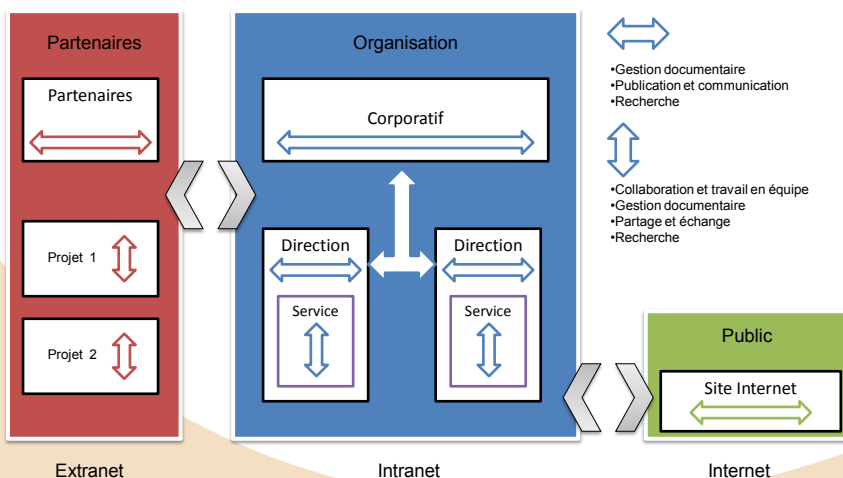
Partenaires

Partenaires

Projet 1

Projet 2

Organisation

Corporatif

Direction

Service

Direction

Service

•Gestion documentaire
•Publication et communication
•Recherche

•Collaboration et travail en équipe
•Gestion documentaire
•Partage et échange
•Recherche

Public

Site Internet

Extranet

Intranet

Internet